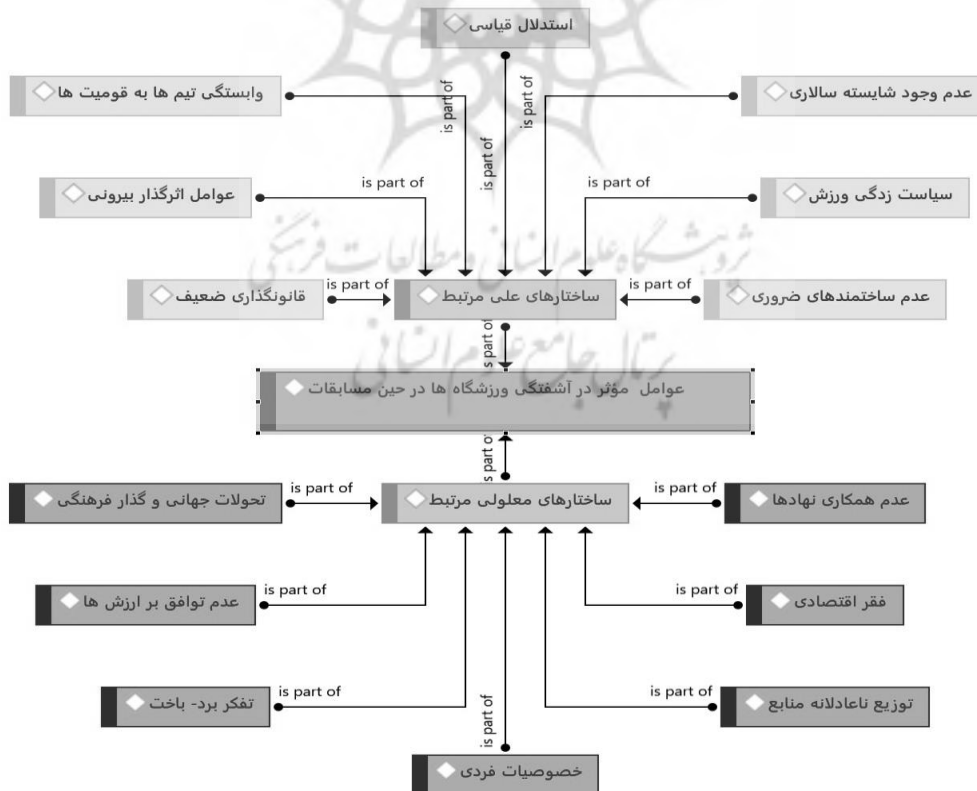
استدلال قیاسی

وابستگی تیم ها به قومیت ها

عدم وجود شایسته سالاری

is part of

is part of

is part of

عوامل اثرگذار بیرونی

is part of

is part of

سیاست زدگی ورزش

قانونگذاری ضعیف

ساختارهای علی مرتبط

is part of

عدم ساختمندهای ضروری

is part of

عوامل موثر در آشفتگی ورزشگاه ها در حین مسابقات

is part of

تحولات جهانی و گذار فرهنگی

is part of

ساختارهای معلولی مرتبط

is part of

عدم همکاری نهادها

is part of

عدم توافق بر ارزش ها

is part of

فقر اقتصادی

is part of

تفکر برد- باخت

is part of

توزیع ناعادلانه منابع

is part of

خصوصیات فردی

پژوهشگاه علوم انسانی و مطالعات فرهنگی
پرتال جامع علوم انسانی